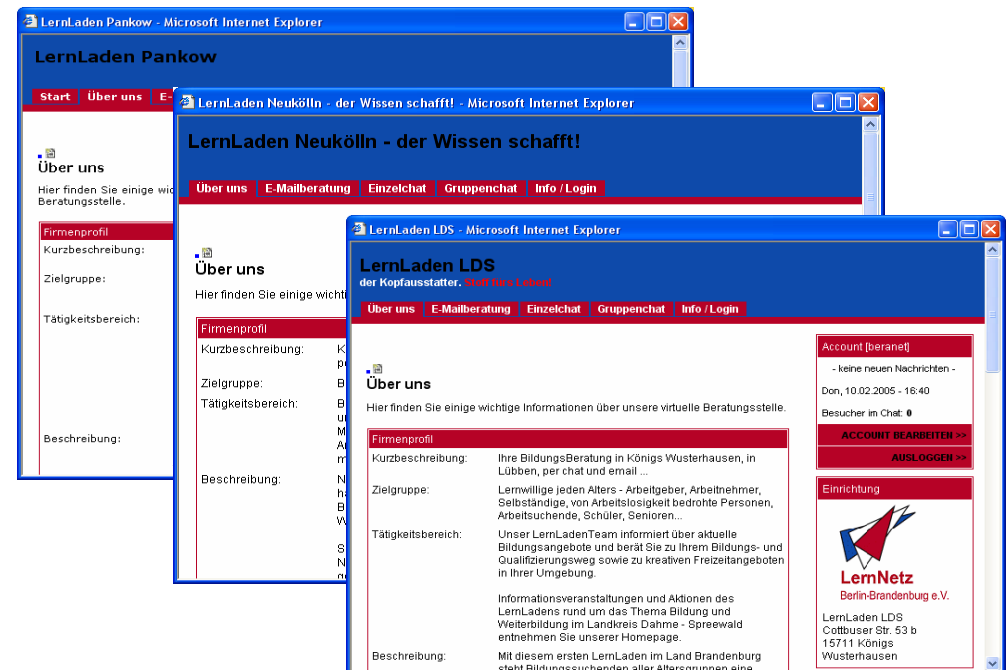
LernLaden Pankow - Microsoft Internet Explorer

LernLaden Pankow

Start | Über uns | E-

Über uns

Hier finden Sie einige wic Beratungsstelle.

Firmenprofil

Kurzbeschreibung:

Zielgruppe:

Tätigkeitsbereich:

Beschreibung:

LernLaden Neukölln - der Wissen schafft! - Microsoft Internet Explorer

LernLaden Neukölln - der Wissen schafft!

Über uns | E-Mailberatung | Einzelchat | Gruppenchat | Info / Login

Über uns

Hier finden Sie einige wichti

Firmenprofil

Kurzbeschreibung: K p

Zielgruppe: B

Tätigkeitsbereich: B u M A m

Beschreibung: N h B W S N

LernLaden LDS - Microsoft Internet Explorer

LernLaden LDS

der Kopfausstatter. Stoff fürs Leben!

Über uns | E-Mailberatung | Einzelchat | Gruppenchat | Info / Login

Über uns

Hier finden Sie einige wichtige Informationen über unsere virtuelle Beratungsstelle.

| Firmenprofil | |
|---|---|
| Kurzbeschreibung: | Ihre BildungsBeratung in Königs Wusterhausen, in Lübben, per chat und email ... |
| Zielgruppe: | Lernwillige jeden Alters - Arbeitgeber, Arbeitnehmer, Selbständige, von Arbeitslosigkeit bedrohte Personen, Arbeitsuchende, Schüler, Senioren... |
| Tätigkeitsbereich: | Unser LernLadenTeam informiert über aktuelle Bildungsangebote und berät Sie zu Ihrem Bildungs- und Qualifizierungsweg sowie zu kreativen Freizeitangeboten in Ihrer Umgebung. Informationsveranstaltungen und Aktionen des LernLadens rund um das Thema Bildung und Weiterbildung im Landkreis Dahme - Spreewald entnehmen Sie unserer Homepage. |
| Beschreibung: | Mit diesem ersten LernLaden im Land Brandenburg steht Bildungssuchenden aller Altersgruppen eine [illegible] |

Account [beranet]

- keine neuen Nachrichten -

Don, 10.02.2005 - 16:40

Besucher im Chat: 0

ACCOUNT BEARBEITEN >>

AUSLOGGEN >>

Einrichtung

LernNetz
Berlin-Brandenburg e.V.

LernLaden LDS
Cottbuser Str. 53 b
15711 Königs Wusterhausen